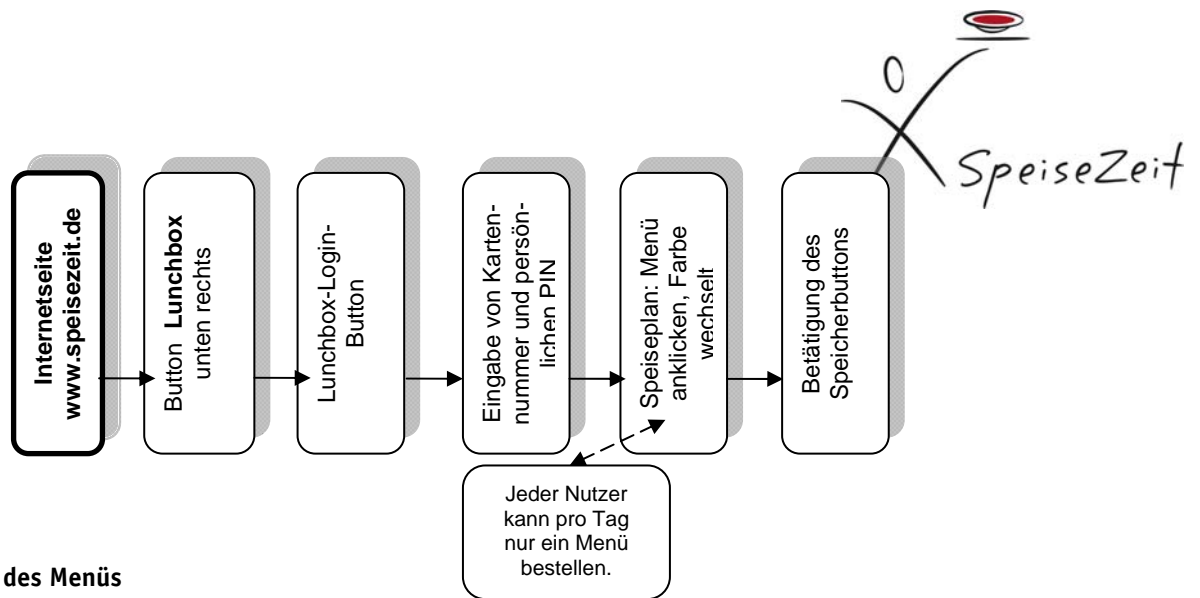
SpeiseZeit

Internetseite www.speisezeit.de

Button Lunchbox unten rechts

Lunchbox-Login-Button

Eingabe von Kartennummer und persönlichen PIN

Speiseplan: Menü anklicken, Farbe wechselt

Betätigung des Speicherbuttons

Jeder Nutzer kann pro Tag nur ein Menü bestellen.

des Menüs